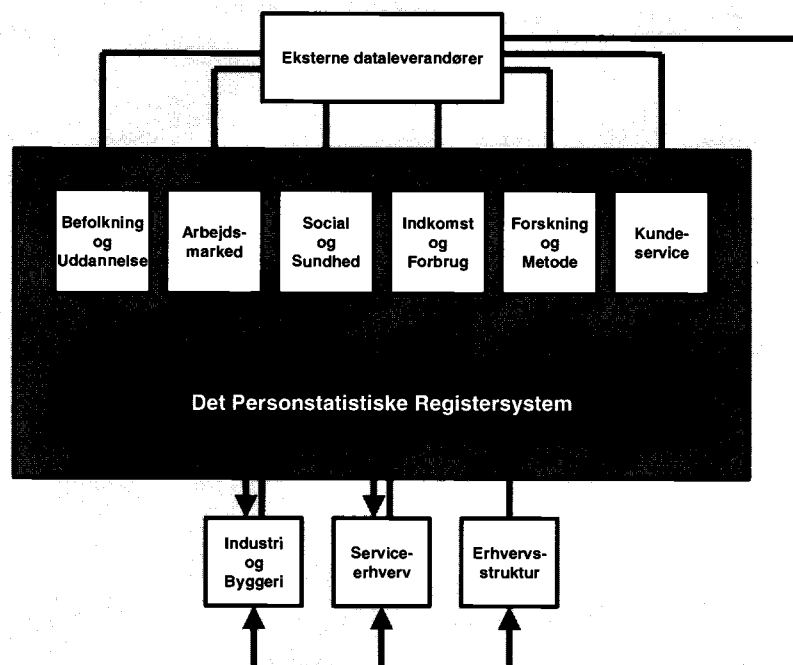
Eksterne dataleverandører

Befolkning og Uddannelse

Arbejdsmarked

Social og Sundhed

Indkomst og Forbrug

Forskning og Metode

Kundeservice

Det Personstatistiske Registersystem

Industri og Byggeri

Serviceerhverv

Erhvervsstruktur